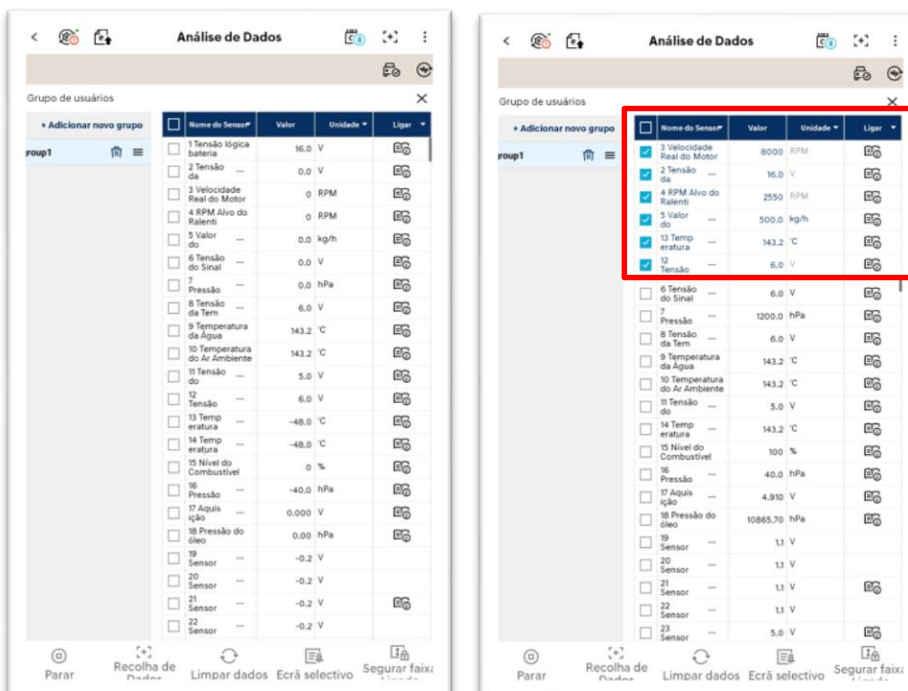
Análise de Dados

Grupo de usuários

+ Adicionar novo grupo

group1

| | Nome do Sensor | Valor | Unidade | Ligar |
|---|---|---|---|---|
| | 1 Tensão lógica bateria | 16.0 | V | |
| | 2 Tensão da | 0.0 | V | |
| | 3 Velocidade Real do Motor | 0 | RPM | |
| | 4 RPM Alvo do Ralenti | 0 | RPM | |
| | 5 Valor do | 0.0 | kg/h | |
| | 6 Tensão do Sinal | 0.0 | V | |
| | 7 Pressão | 0.0 | hPa | |
| | 8 Tensão da Tem | 6.0 | V | |
| | 9 Temperatura da Água | 143.2 | °C | |
| | 10 Temperatura do Ar Ambiente | 143.2 | °C | |
| | 11 Tensão do | 5.0 | V | |
| | 12 Tensão | 6.0 | V | |
| | 13 Temp eratura | -48.0 | °C | |
| | 14 Temp eratura | -48.0 | °C | |
| | 15 Nível do Combustível | 0 | % | |
| | 16 Pressão | -40.0 | hPa | |
| | 17 Aquis ição | 0.000 | V | |
| | 18 Pressão do óleo | 0.00 | hPa | |
| | 19 Sensor | -0.2 | V | |
| | 20 Sensor | -0.2 | V | |
| | 21 Sensor | -0.2 | V | |
| | 22 Sensor | -0.2 | V | |

Parar Recolha de Dados Limpar dados Ecrã selectivo Segurar faixa

Análise de Dados

Grupo de usuários

+ Adicionar novo grupo

group1

| | Nome do Sensor | Valor | Unidade | Ligar |
|---|---|---|---|---|
| | 3 Velocidade Real do Motor | 8000 | RPM | |
| | 2 Tensão da | 16.0 | V | |
| | 4 RPM Alvo do Ralenti | 2550 | RPM | |
| | 5 Valor do | 500.0 | kg/h | |
| | 13 Temp eratura | 143.2 | °C | |
| | 12 Tensão | 6.0 | V | |
| | 6 Tensão do Sinal | 6.0 | V | |
| | 7 Pressão | 1200.0 | hPa | |
| | 8 Tensão da Tem | 6.0 | V | |
| | 9 Temperatura da Água | 143.2 | °C | |
| | 10 Temperatura do Ar Ambiente | 143.2 | °C | |
| | 11 Tensão do | 5.0 | V | |
| | 14 Temp eratura | 143.2 | °C | |
| | 15 Nível do Combustível | 100 | % | |
| | 16 Pressão | 40.0 | hPa | |
| | 17 Aquis ição | 4.910 | V | |
| | 18 Pressão do óleo | 10865.70 | hPa | |
| | 19 Sensor | 1.1 | V | |
| | 20 Sensor | 1.1 | V | |
| | 21 Sensor | 1.1 | V | |
| | 22 Sensor | 1.1 | V | |
| | 23 Sensor | 5.0 | V | |

Parar Recolha de Dados Limpar dados Ecrã selectivo Segurar faixa